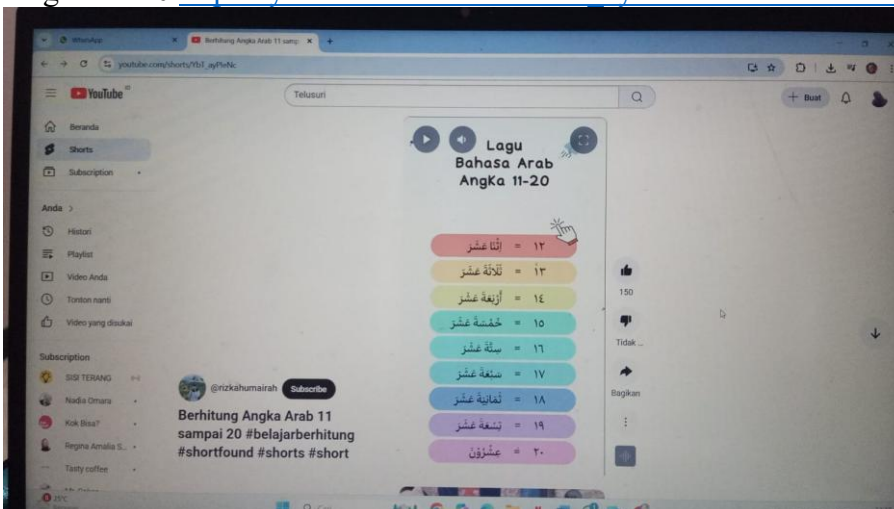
WhatsApp
Berhitung Angka Arab 11 samp
youtube.com/shorts/YbT_ayPlvNc
YouTube
Telusuri
+ Buat
Beranda
Shorts
Subscription
Anda >
Histori
Playlist
Video Anda
Tonton nanti
Video yang disukai
Subscription
SISI TERANG
Nadia Omara
Kok Bisa?
Regina Amalia S...
Tasty coffee
Lagu Bahasa Arab Angka 11-20
اِثْنَا عَشَر = ١٢
ثَلَاثَةَ عَشَر = ١٣
أَرْبَعَةَ عَشَر = ١٤
خَمْسَةَ عَشَر = ١٥
سِتَّةَ عَشَر = ١٦
سَبْعَةَ عَشَر = ١٧
ثَمَانِيَةَ عَشَر = ١٨
تِسْعَةَ عَشَر = ١٩
عِشْرُوْن = ٢٠
@rizkahumairah
Subscribe
Berhitung Angka Arab 11 sampai 20 #belajarberhitung #shortfound #shorts #short
150
Tidak ...
Bagikan